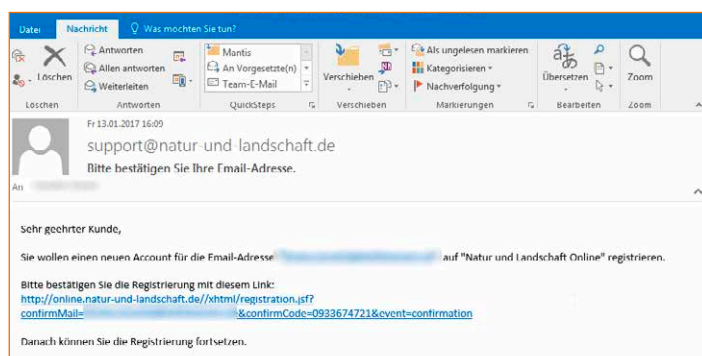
Datei Nachricht Was möchten Sie tun?

Löschen
Löschen

Antworten
Allen antworten
Weiterleiten
Antworten

Mantis
An Vorgesetzte(n)
Team-E-Mail
QuickSteps

Verschieben
Verschieben

Als ungelesen markieren
Kategorisieren
Nachverfolgung
Markierungen

Übersetzen
Bearbeiten

Zoom
Zoom

Fr 13.01.2017 16:09
support@natur-und-landschaft.de
Bitte bestätigen Sie Ihre Email-Adresse.
An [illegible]

Sehr geehrter Kunde,

Sie wollen einen neuen Account für die Email-Adresse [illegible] auf "Natur und Landschaft Online" registrieren.

Bitte bestätigen Sie die Registrierung mit diesem Link:
http://online.natur-und-landschaft.de//xhtml/registration.jsf?confirmMail=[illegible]&confirmCode=0933674721&event=confirmation

Danach können Sie die Registrierung fortsetzen.